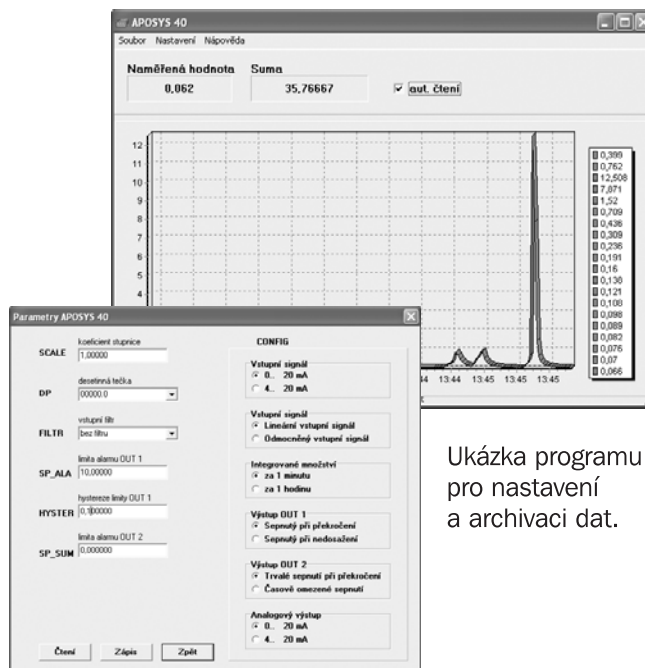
APOSYS 40

Soubor Nastavení Nápověda

Naměřená hodnota 0,062

Suma 35,76667

aut. čtení

12
11
10
9
8
7
6
5
4

13:44 13:44 13:45 13:45 13:45

0,399
0,762
12,508
7,871
1,52
0,709
0,436
0,309
0,238
0,191
0,16
0,130
0,121
0,108
0,098
0,089
0,082
0,076
0,07
0,066

Parametry APOSYS 40

SCALE koeficient stupnice 1,00000

DP desetinná tečka 00000.0

FILTR vstupní filtr bez filtru

SP_ALA limita alarmu OUT 1 10,00000

HYSTER hystereze limity OUT 1 0,100000

SP_SUM limita alarmu OUT 2 0,000000

CONFIG

Vstupní signál
0... 20 mA
4... 20 mA

Vstupní signál
Lineární vstupní signál
Odmocněný vstupní signál

Integrované množství
za 1 minutu
za 1 hodinu

Výstup OUT 1
Sepnutý při překročení
Sepnutý při nedosažení

Výstup OUT 2
Trvalé sepnutí při překročení
Časově omezené sepnutí

Analogový výstup
0... 20 mA
4... 20 mA

Čtení Zápis Zpět

Ukázka programu pro nastavení a archivaci dat.